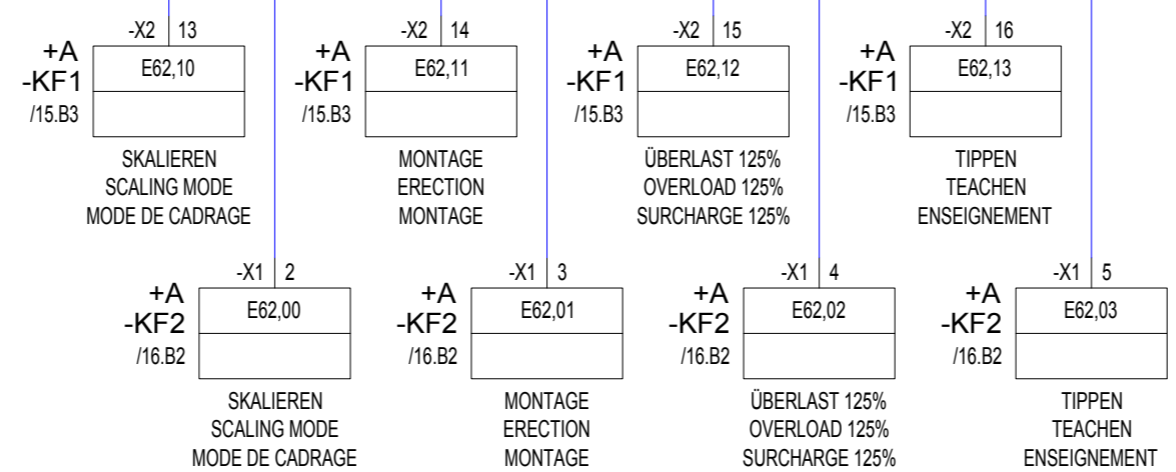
-X2 13
+A
-KF1
/15.B3
E62,10
SKALIEREN
SCALING MODE
MODE DE CADRAGE

-X2 14
+A
-KF1
/15.B3
E62,11
MONTAGE
ERECTION
MONTAGE

-X2 15
+A
-KF1
/15.B3
E62,12
ÜBERLAST 125%
OVERLOAD 125%
SURCHARGE 125%

-X2 16
+A
-KF1
/15.B3
E62,13
TIPPEN
TEACHEN
ENSEIGNEMENT

-X1 2
+A
-KF2
/16.B2
E62,00
SKALIEREN
SCALING MODE
MODE DE CADRAGE

-X1 3
+A
-KF2
/16.B2
E62,01
MONTAGE
ERECTION
MONTAGE

-X1 4
+A
-KF2
/16.B2
E62,02
ÜBERLAST 125%
OVERLOAD 125%
SURCHARGE 125%

-X1 5
+A
-KF2
/16.B2
E62,03
TIPPEN
TEACHEN
ENSEIGNEMENT